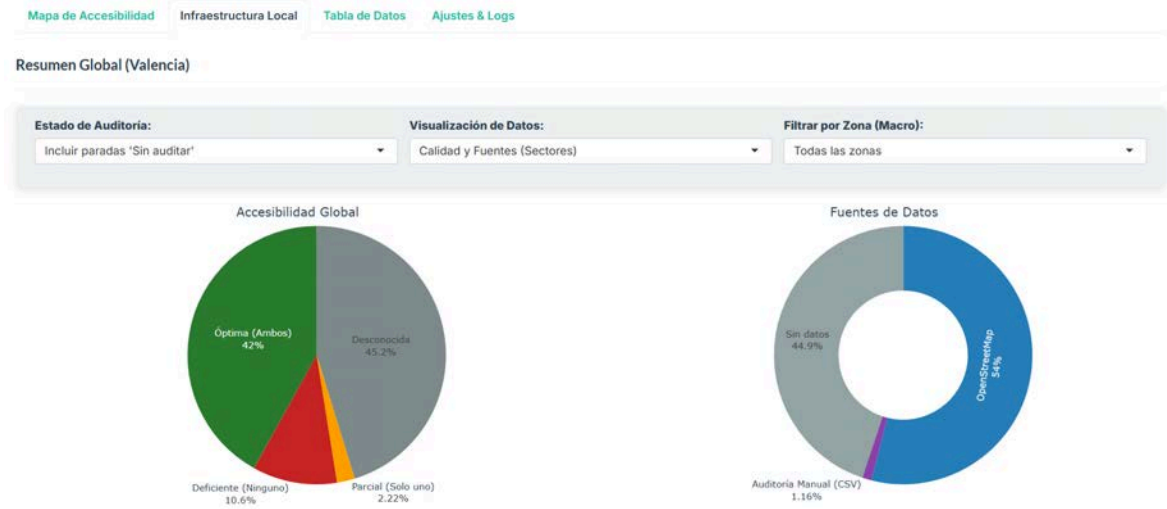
Mapa de Accesibilidad | Infraestructura Local | Tabla de Datos | Ajustes & Logs

Resumen Global (Valencia)

Estado de Auditoría:
Incluir paradas 'Sin auditar'

Visualización de Datos:
Calidad y Fuentes (Sectores)

Filtrar por Zona (Macro):
Todas las zonas

Accesibilidad Global

Óptima (Ambos)
42%

Desconocida
45.2%

Deficiente (Ninguno)
10.6%

Parcial (Solo uno)
2.22%

Fuentes de Datos

Sin datos
44.9%

OpenStreetMap
54%

Auditoría Manual (CSV)
1.16%